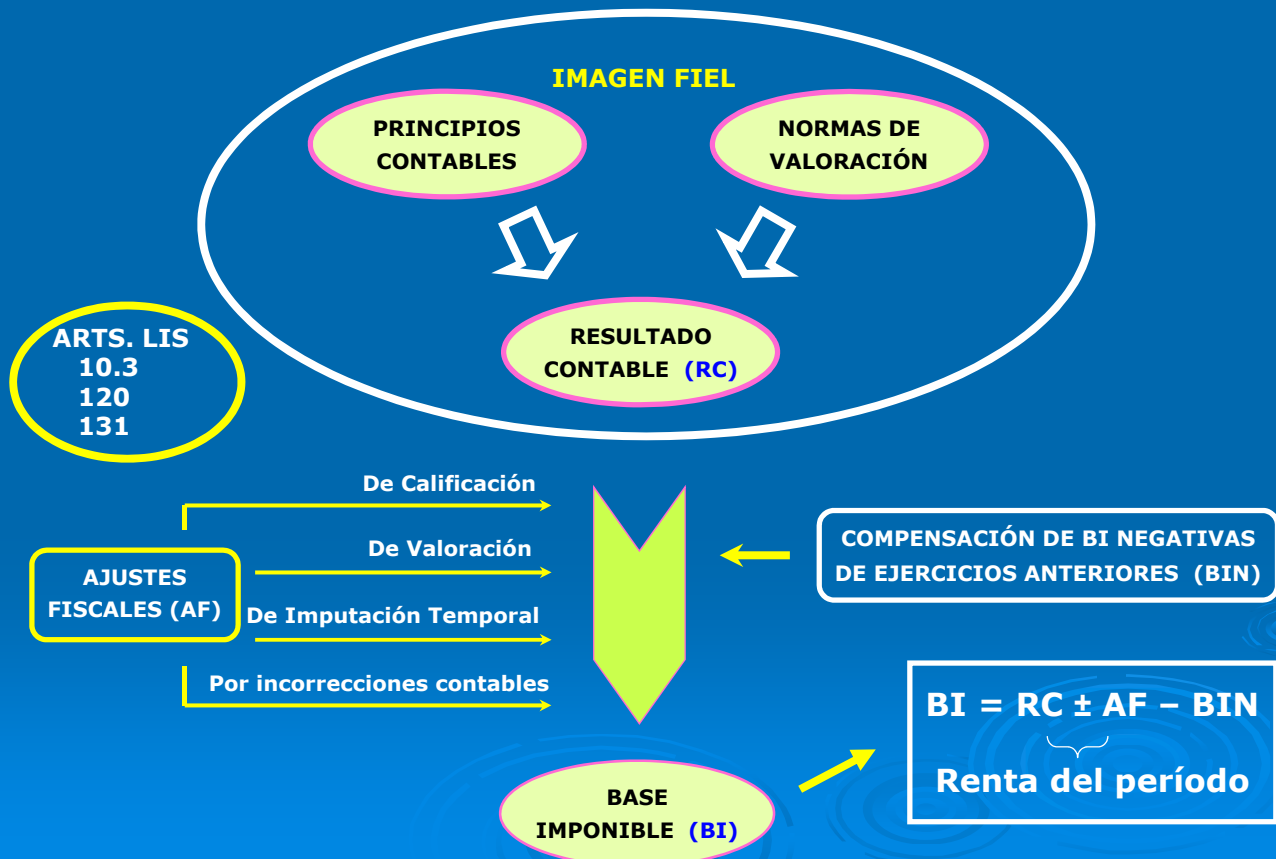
IMAGEN FIEL

PRINCIPIOS CONTABLES

NORMAS DE VALORACIÓN

RESULTADO CONTABLE (RC)

ARTS. LIS
10.3
120
131

AJUSTES FISCALES (AF)

De Calificación

De Valoración

De Imputación Temporal

Por incorrecciones contables

COMPENSACIÓN DE BI NEGATIVAS DE EJERCICIOS ANTERIORES (BIN)

BASE IMPONIBLE (BI)

BI = RC ± AF – BIN
Renta del período